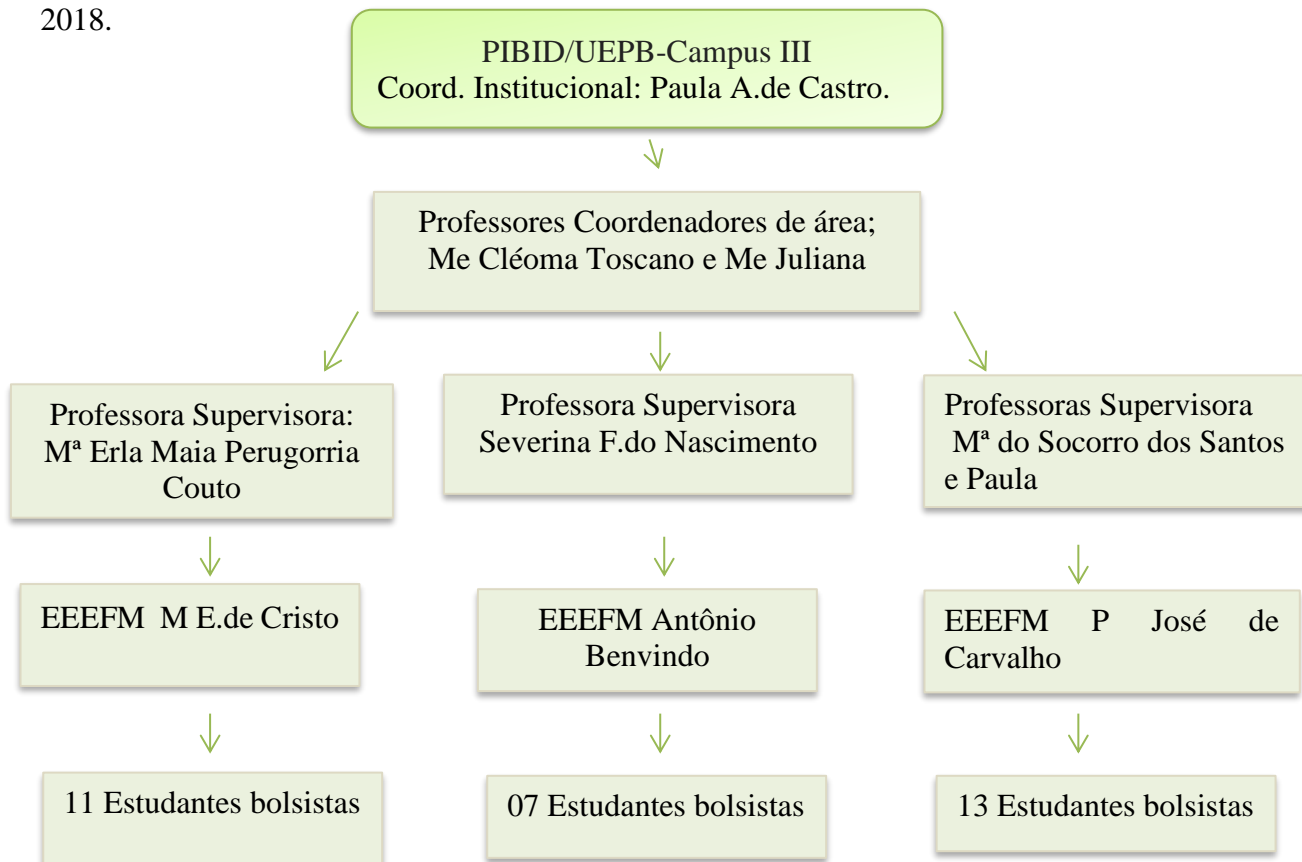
2018.

PIBID/UEPB-Campus III
Coord. Institucional: Paula A.de Castro.

Professores Coordenadores de área;
Me Cléoma Toscano e Me Juliana

Professora Supervisora:
Mª Erla Maia Perugorria Couto

EEEFM M E.de Cristo

11 Estudantes bolsistas

Professora Supervisora
Severina F.do Nascimento

EEEFM Antônio Benvindo

07 Estudantes bolsistas

Professoras Supervisora
Mª do Socorro dos Santos e Paula

EEEFM P José de Carvalho

13 Estudantes bolsistas